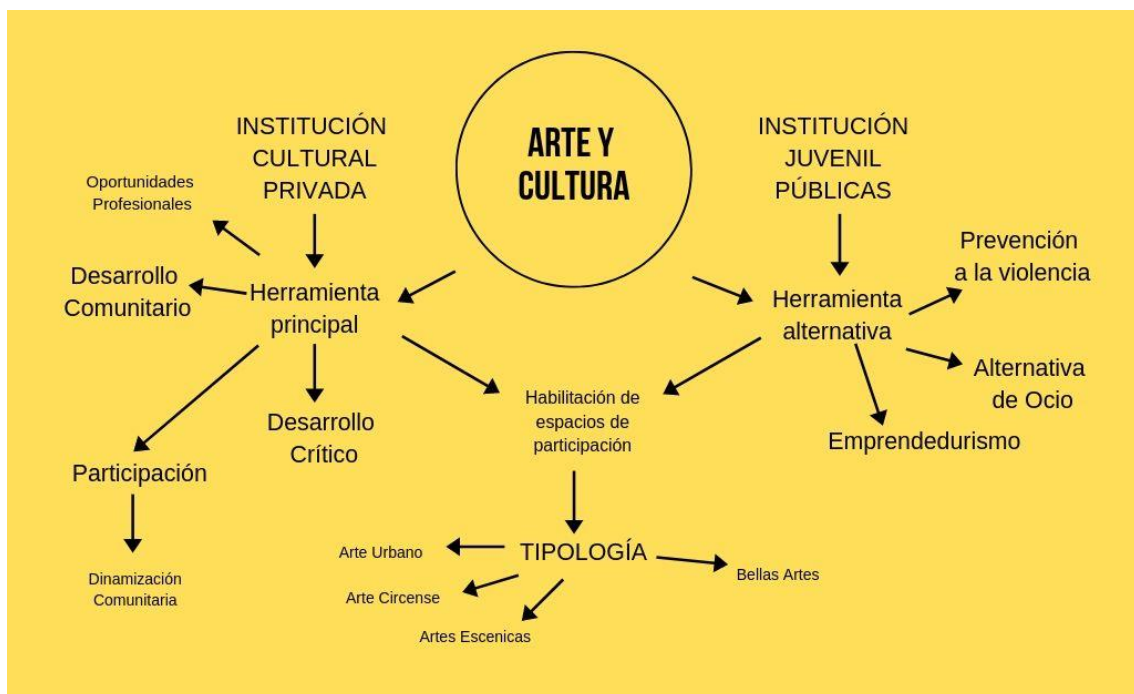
ARTE Y CULTURA

INSTITUCIÓN CULTURAL PRIVADA

Herramienta principal

Oportunidades Profesionales

Desarrollo Comunitario

Desarrollo Crítico

Participación

Dinamización Comunitaria

INSTITUCIÓN JUVENIL PÚBLICAS

Herramienta alternativa

Prevención a la violencia

Alternativa de Ocio

Emprendedurismo

Habilitación de espacios de participación

TIPOLOGÍA

Arte Urbano

Arte Circense

Artes Escenicas

Bellas Artes